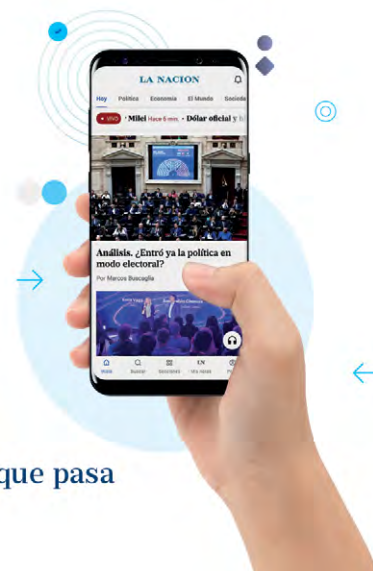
LA NACION

Hoy Política Economía El Mundo Socieda

EN VIVO · Milei Hace 6 min. · Dólar oficial y b

Análisis. ¿Entró ya la política en modo electoral?

Por Marcos Buscaglia

Inicio Buscar Secciones EN Mis notas

que pasa